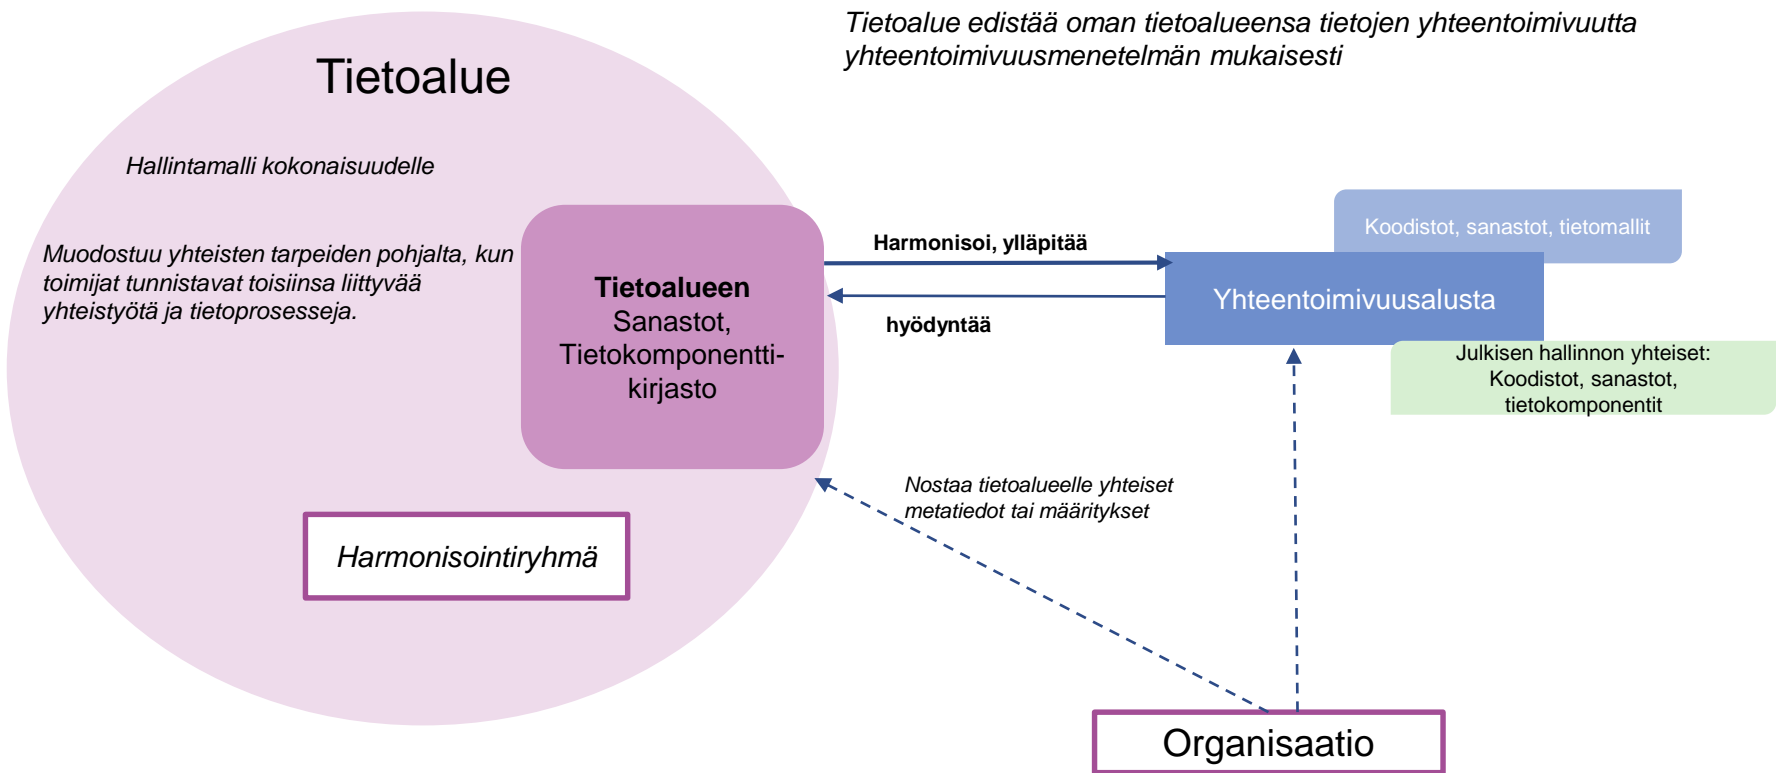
Tietoalue edistää oman tietoalueensa tietojen yhteentoimivuutta yhteentoimivuusmenetelmän mukaisesti

Tietoalue

Hallintamalli kokonaisuudelle

Muodostuu yhteisten tarpeiden pohjalta, kun toimijat tunnistavat toisiinsa liittyvää yhteistyötä ja tietoprosesseja.

Tietoalueen
Sanastot,
Tietokomponenttikirjasto

Harmonisointiryhmä

Harmonisoi, ylläpitää

hyödyntää

Koodistot, sanastot, tietomallit

Yhteentoimivuusalusta

Julkisen hallinnon yhteiset:
Koodistot, sanastot,
tietokomponentit

Nostaa tietoalueelle yhteiset metatiedot tai määritykset

Organisaatio